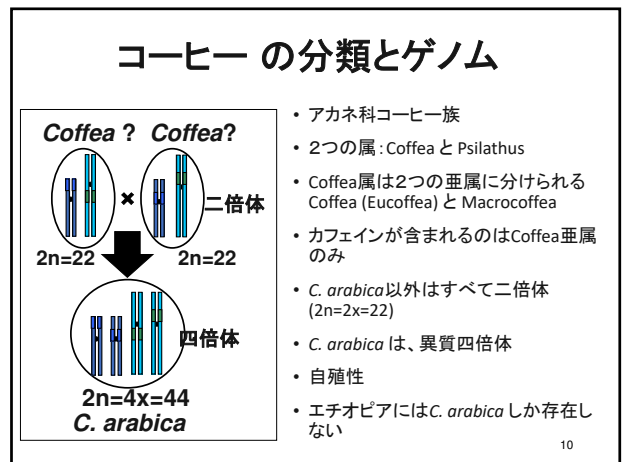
コーヒー の分類とゲノム

*Coffea* ? *Coffea*?

×

二倍体

2n=22

2n=22

四倍体

2n=4x=44

*C. arabica*

• アカネ科コーヒー族
• 2つの属：Coffea と Psilathus
• Coffea属は2つの亜属に分けられる Coffea (Eucoffea) と Macrocoffea
• カフェインが含まれるのはCoffea亜属のみ
• *C. arabica*以外はすべて二倍体 (2n=2x=22)
• *C. arabica* は、異質四倍体
• 自殖性
• エチオピアには*C. arabica* しか存在しない

10